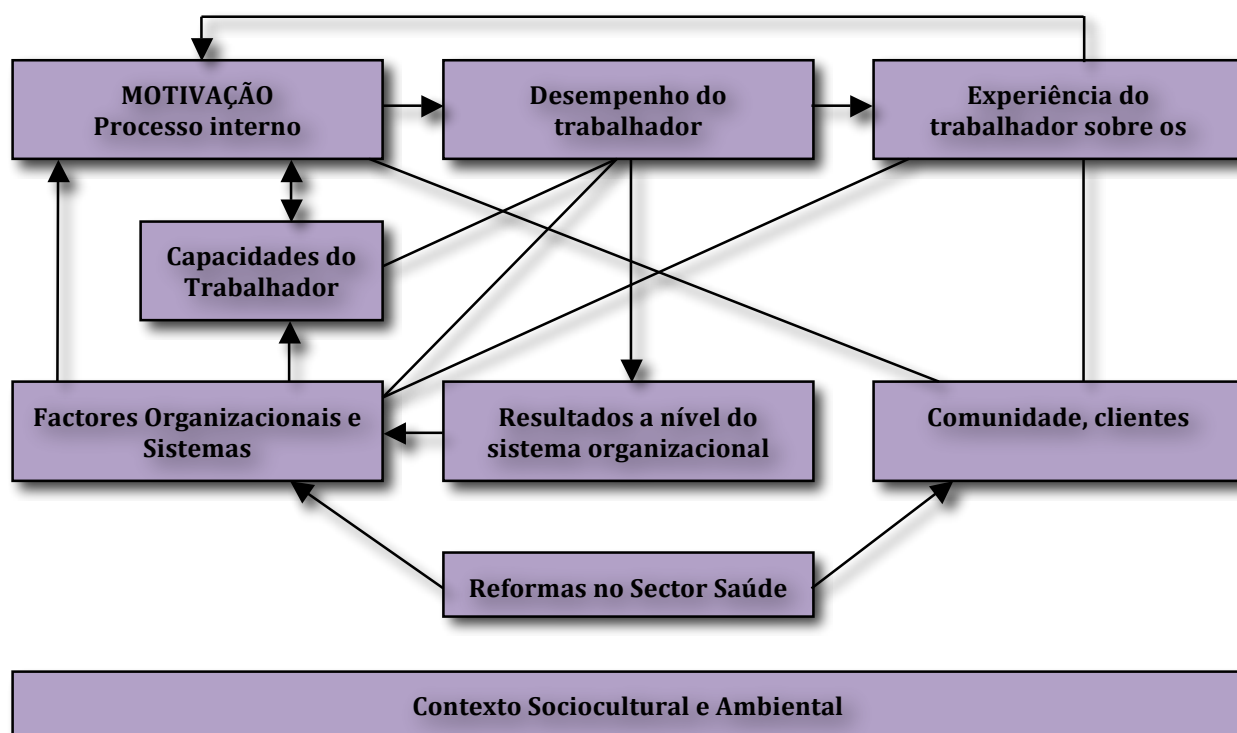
MOTIVAÇÃO
Processo interno

Desempenho do trabalhador

Experiência do trabalhador sobre os

Capacidades do Trabalhador

Factores Organizacionais e Sistemas

Resultados a nível do sistema organizacional

Comunidade, clientes

Reformas no Sector Saúde

Contexto Sociocultural e Ambiental